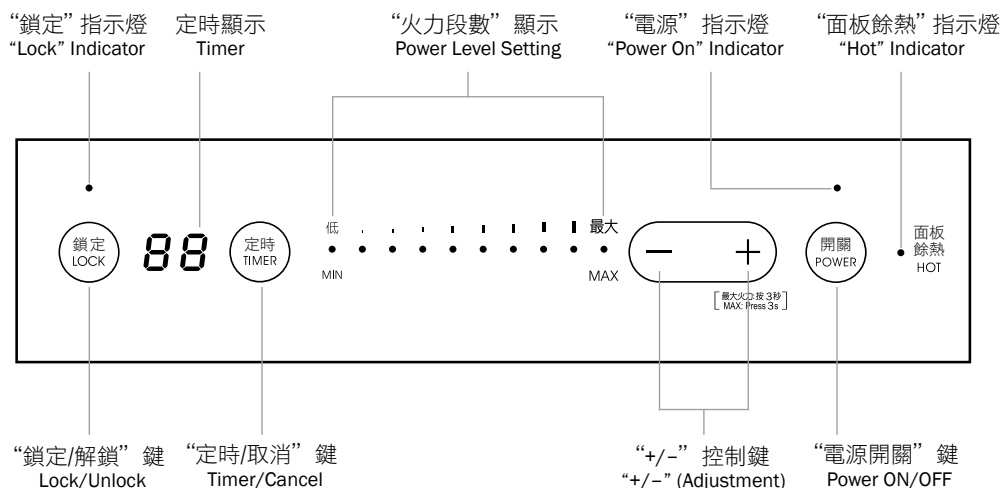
“鎖定”指示燈
“Lock” Indicator

定時顯示
Timer

“火力段數”顯示
Power Level Setting

“電源”指示燈
“Power On” Indicator

“面板餘熱”指示燈
“Hot” Indicator

鎖定
LOCK

88

定時
TIMER

低
MIN

最大
MAX

—

+

最大火力 按 3秒
MAX: Press 3s

開關
POWER

面板
餘熱
HOT

“鎖定/解鎖”鍵
Lock/Unlock

“定時/取消”鍵
Timer/Cancel

“+/−”控制鍵
“+/−” (Adjustment)

“電源開關”鍵
Power ON/OFF